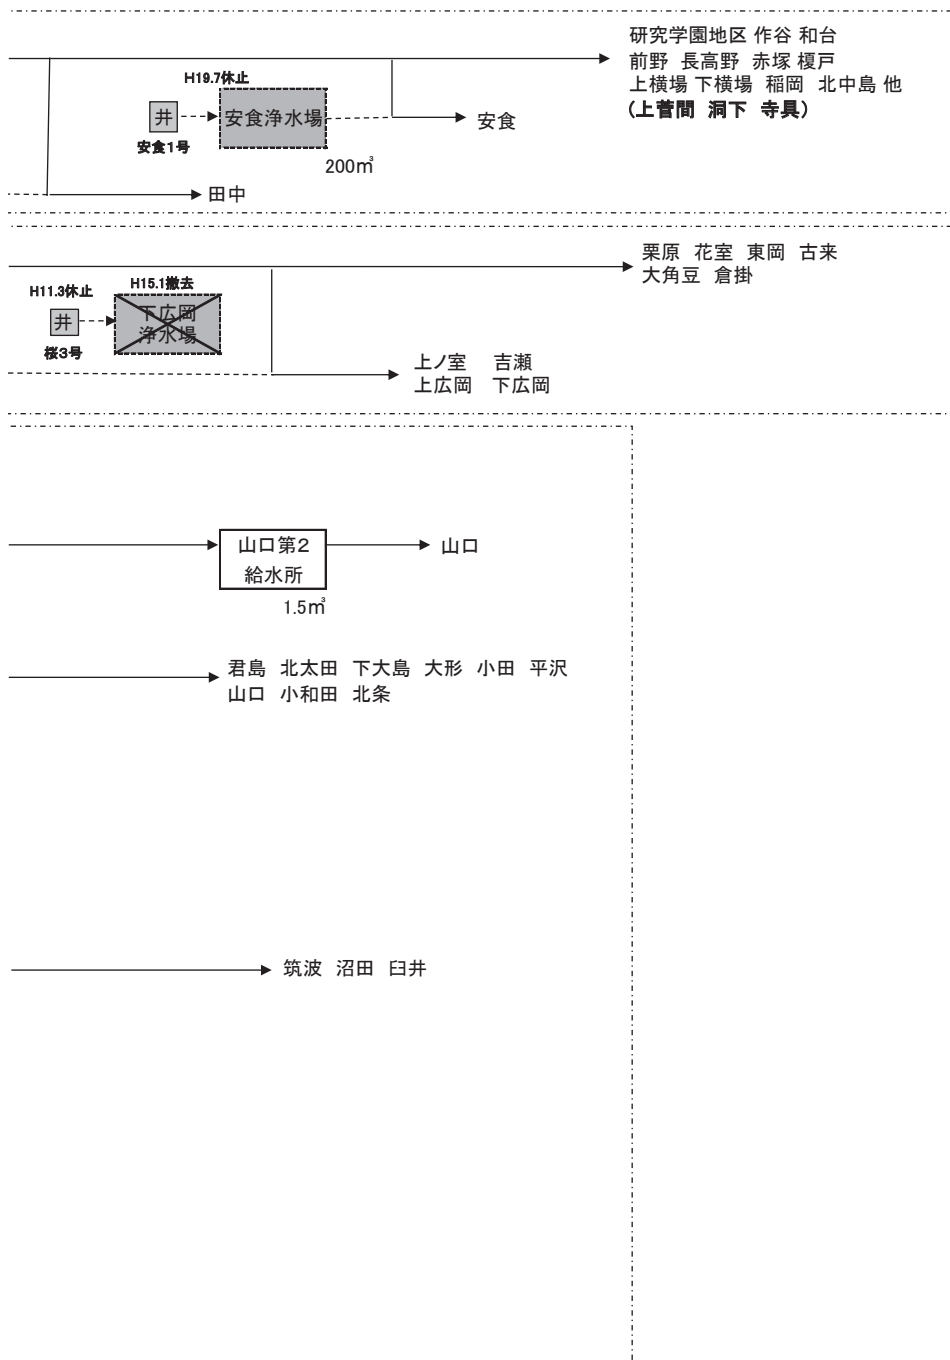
研究学園地区 作谷 和台
前野 長高野 赤塚 榎戸
上横場 下横場 稲岡 北中島 他
(上菅間 洞下 寺具)

H19.7休止

井

安食1号

安食浄水場

200$m^3$

安食

田中

栗原 花室 東岡 古来
大角豆 倉掛

H11.3休止

H15.1撤去

井

桜3号

下広岡
浄水場

上ノ室 吉瀬
上広岡 下広岡

山口第2
給水所

1.5$m^3$

山口

君島 北太田 下大島 大形 小田 平沢
山口 小和田 北条

筑波 沼田 臼井